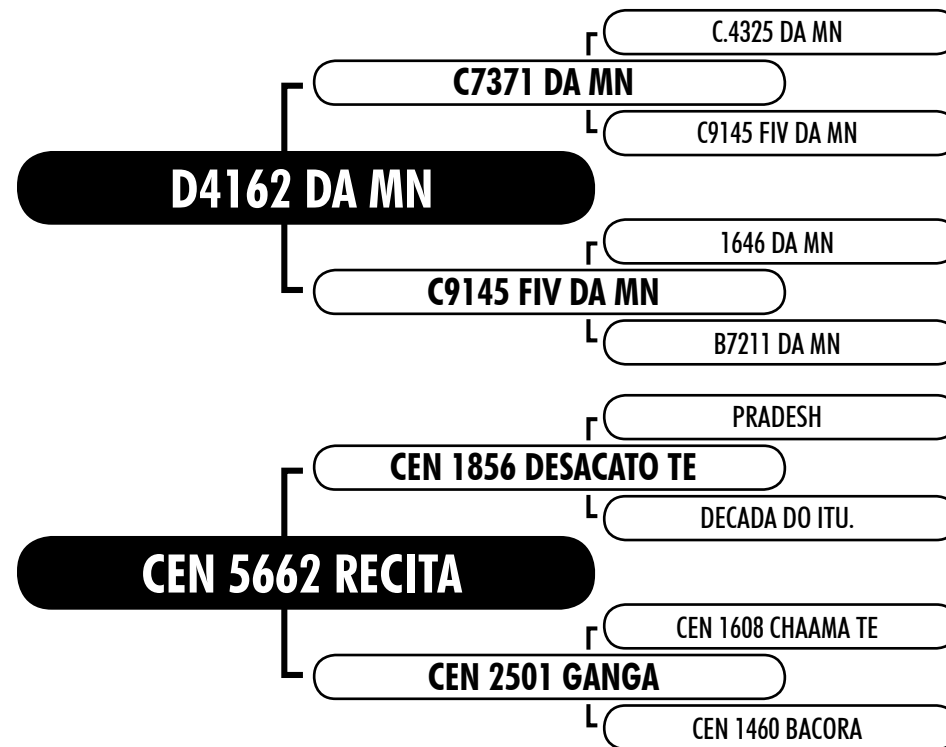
C.4325 DA MN
C7371 DA MN
C9145 FIV DA MN
D4162 DA MN
1646 DA MN
C9145 FIV DA MN
B7211 DA MN

PRADESH
CEN 1856 DESACATO TE
DECADA DO ITU.
CEN 5662 RECITA
CEN 1608 CHAAMA TE
CEN 2501 GANGA
CEN 1460 BACORA